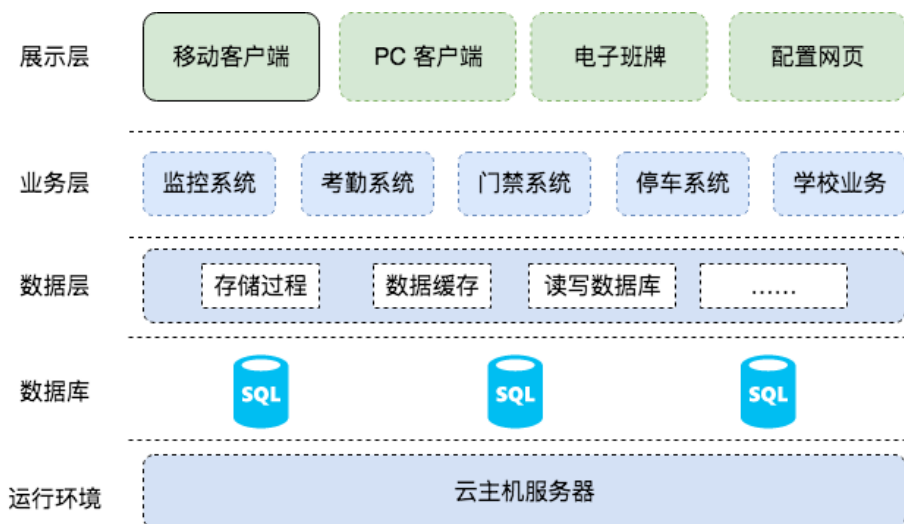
展示层

移动客户端

PC 客户端

电子班牌

配置网页

业务层

监控系统

考勤系统

门禁系统

停车系统

学校业务

数据层

存储过程

数据缓存

读写数据库

......

数据库

SQL

SQL

SQL

运行环境

云主机服务器